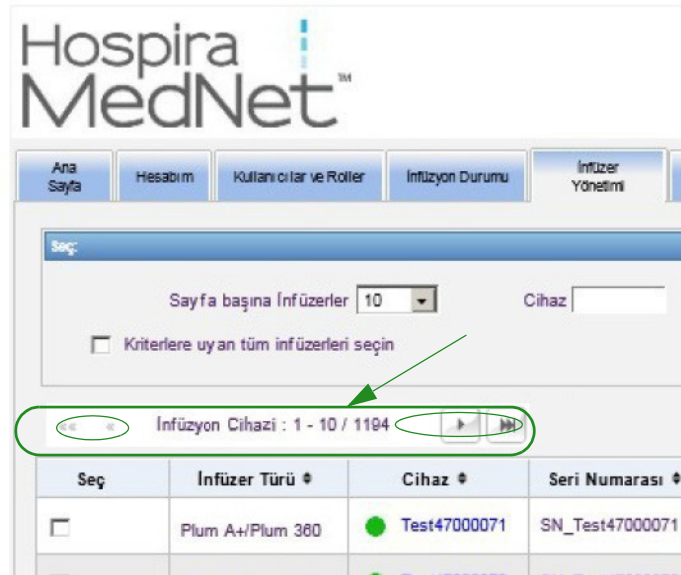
Hospira MedNet™

Ana Sayfa | Hesabım | Kullanıcılar ve Roller | İnfüzyon Durumu | İnfüzer Yönetimi

Seç:

Sayfa başına İnfüzerler 10

Cihaz

Kriterlere uyan tüm infüzerleri seçin

İnfüzyon Cihazi : 1 - 10 / 1194

| Seç | İnfüzer Türü | Cihaz | Seri Numarası |
|---|---|---|---|
| ☐ | Plum A+/Plum 360 | Test47000071 | SN_Test47000071 |